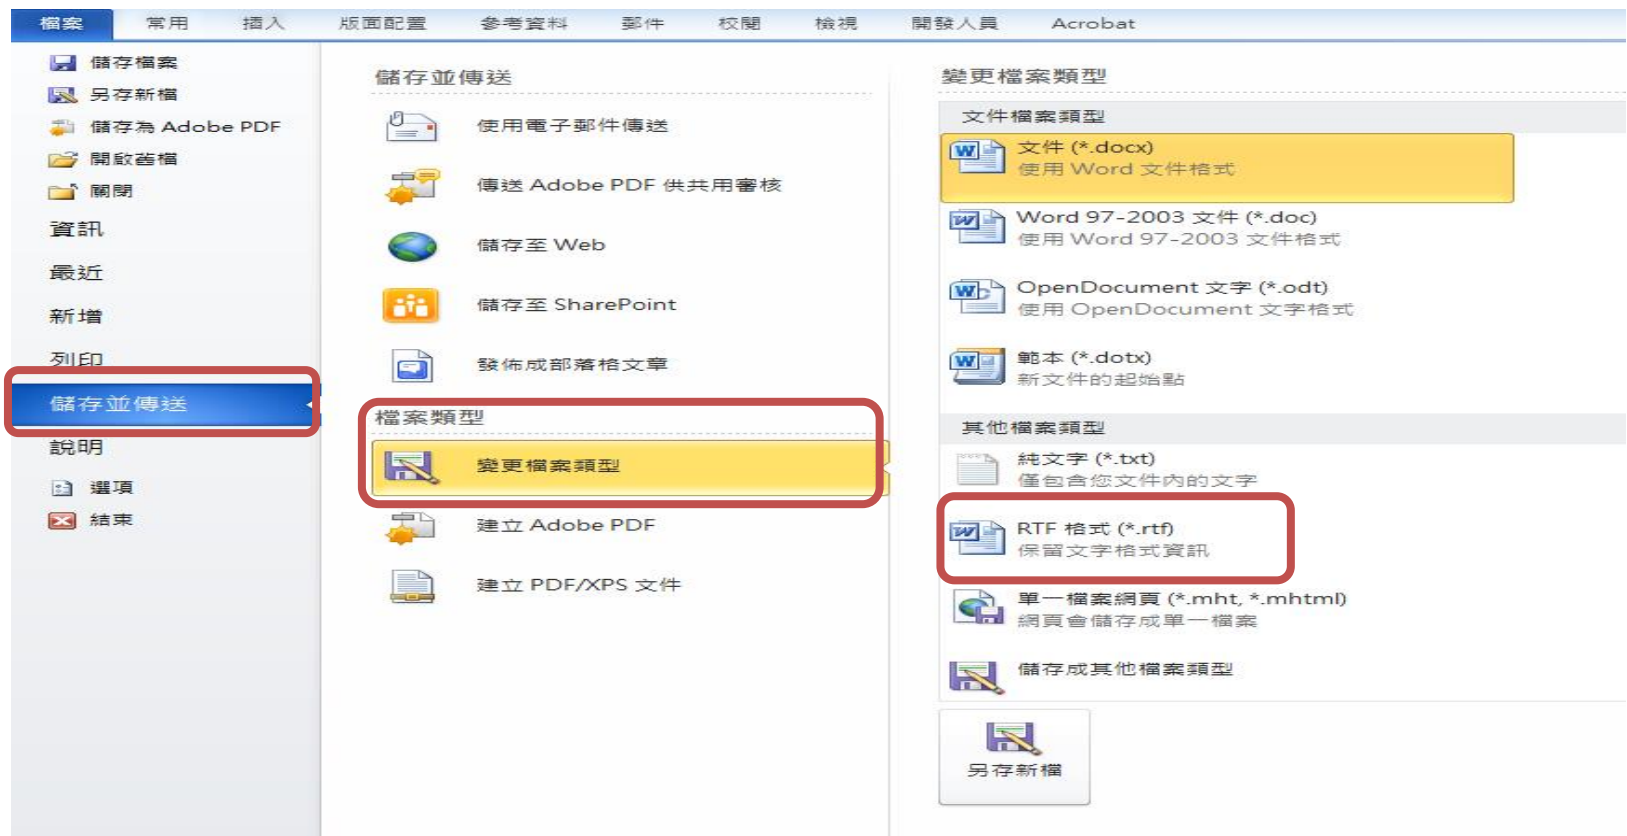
檔案　常用　插入　版面配置　參考資料　郵件　校閱　檢視　開發人員　Acrobat

儲存檔案
另存新檔
儲存為 Adobe PDF
開啟舊檔
關閉
資訊
最近
新增
列印
儲存並傳送
說明
選項
結束

儲存並傳送

使用電子郵件傳送

傳送 Adobe PDF 供共用審核

儲存至 Web

儲存至 SharePoint

發佈成部落格文章

檔案類型

變更檔案類型

建立 Adobe PDF

建立 PDF/XPS 文件

變更檔案類型

文件檔案類型

文件 (*.docx)
使用 Word 文件格式

Word 97-2003 文件 (*.doc)
使用 Word 97-2003 文件格式

OpenDocument 文字 (*.odt)
使用 OpenDocument 文字格式

範本 (*.dotx)
新文件的起始點

其他檔案類型

純文字 (*.txt)
僅包含您文件內的文字

RTF 格式 (*.rtf)
保留文字格式資訊

單一檔案網頁 (*.mht, *.mhtml)
網頁會儲存成單一檔案

儲存成其他檔案類型

另存新檔